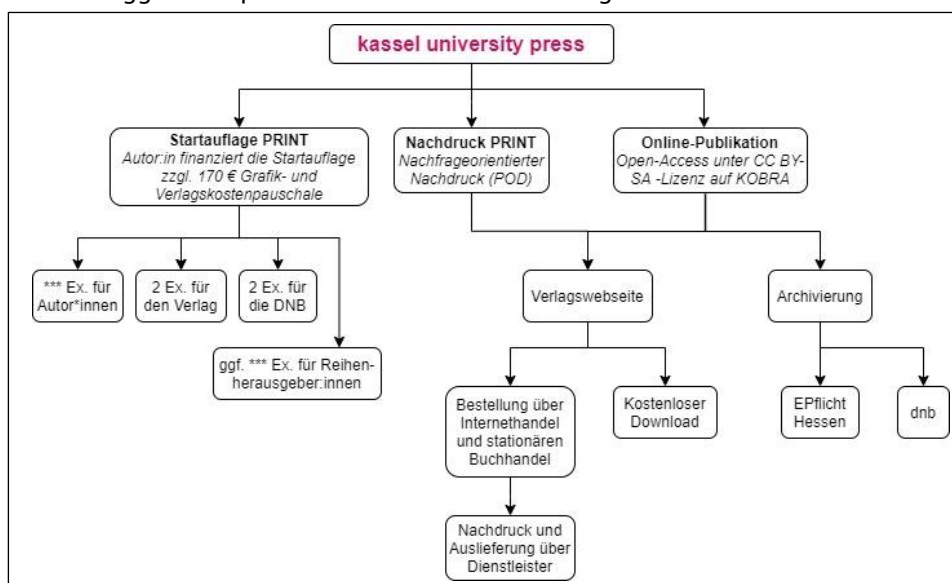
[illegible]

kassel university press

**Startauflage PRINT**
*Autor:in finanziert die Startauflage zzgl. 170 € Grafik- und Verlagskostenpauschale*

**Nachdruck PRINT**
*Nachfrageorientierter Nachdruck (POD)*

**Online-Publikation**
*Open-Access unter CC BY-SA -Lizenz auf KOBRA*

*** Ex. für Autor*innen

2 Ex. für den Verlag

2 Ex. für die DNB

ggf. *** Ex. für Reihenherausgeber:innen

Verlagswebseite

Archivierung

Bestellung über Internethandel und stationären Buchhandel

Kostenloser Download

EPflicht Hessen

dnb

Nachdruck und Auslieferung über Dienstleister